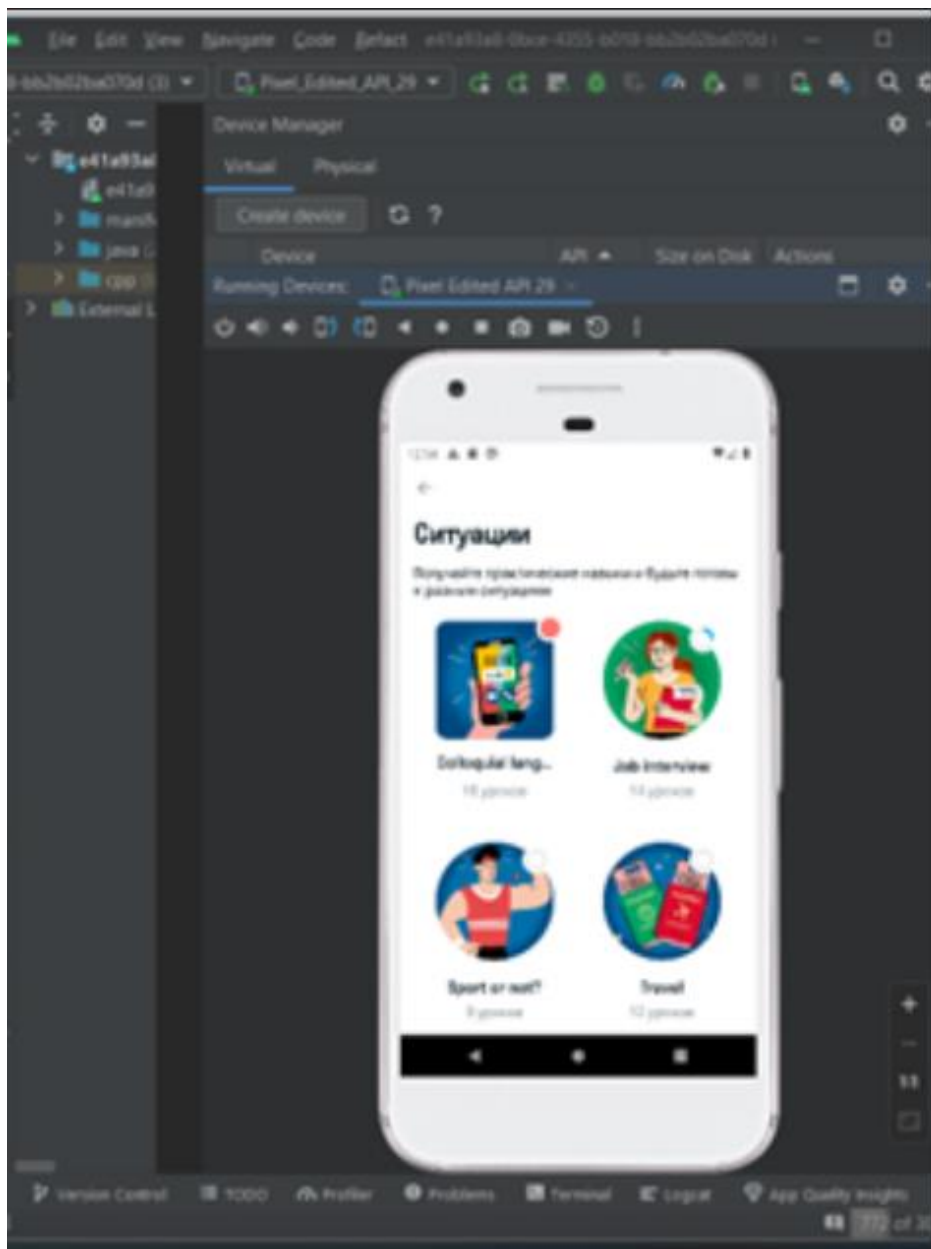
File Edit View Navigate Code Refact e41a93a8-0bce-4355-b018-bb2b02ba070d

bb2b02ba070d (3) ▾ Pixel_Edited_API_29 ▾

e41a93a
e41a9
manif
java
cpp
External L

Device Manager

Virtual Physical

Create device ?

Device API ▲ Size on Disk Actions

Running Devices: Pixel Edited API 29

12:54

←

Ситуации

Получайте практические навыки и будьте готовы к разным ситуациям

Colloquial lang...
16 уроков

Job interview
14 уроков

Sport or not?
9 уроков

Travel
12 уроков

1:1

Version Control TODO Profiler Problems Terminal Logcat App Quality Insights

772 of 3